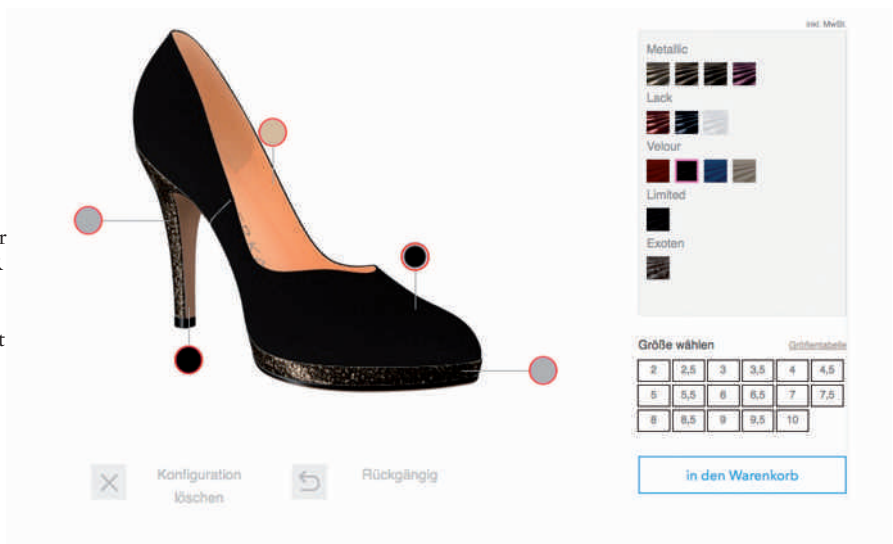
r
t

inkl. MwSt.

Metallic

Lack

Velour

Limited

Exoten

Größe wählen

Größentabelle

| 2 | 2,5 | 3 | 3,5 | 4 | 4,5 |
|---|---|---|---|---|---|
| 5 | 5,5 | 6 | 6,5 | 7 | 7,5 |
| 8 | 8,5 | 9 | 9,5 | 10 | |

in den Warenkorb

Konfiguration löschen

Rückgängig